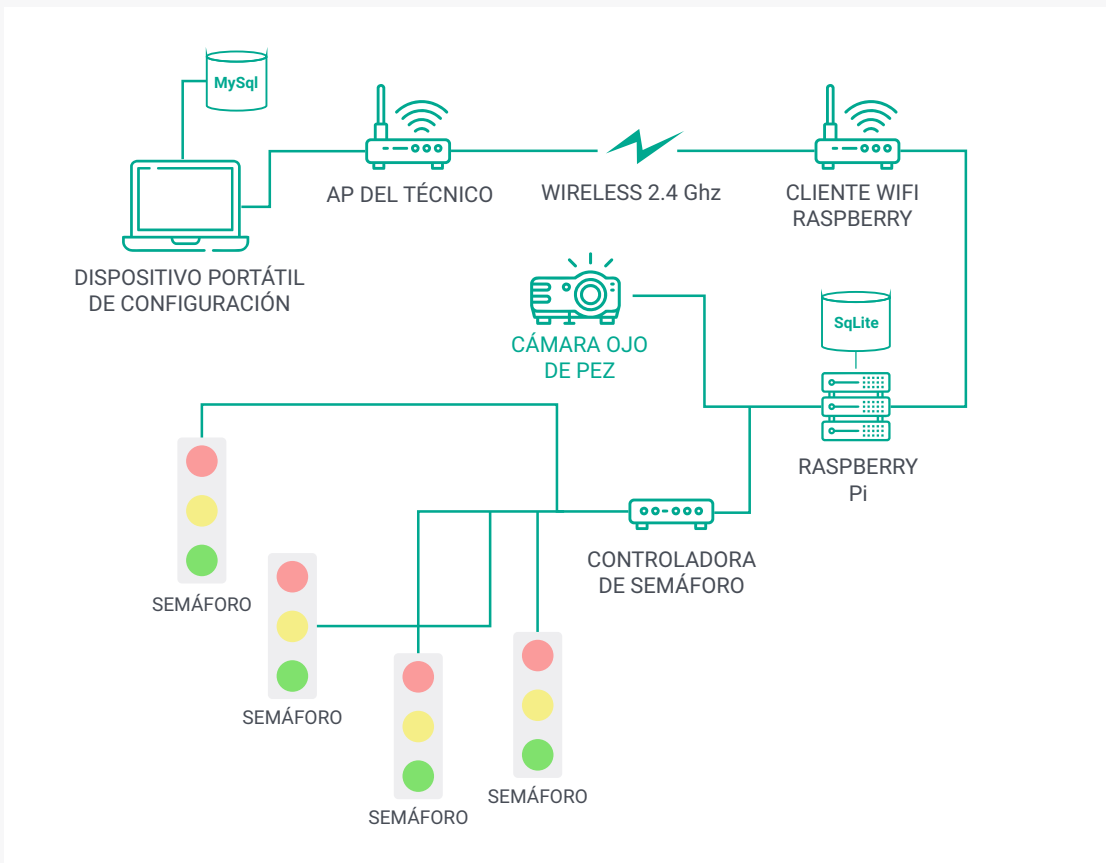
MySql

AP DEL TÉCNICO

WIRELESS 2.4 Ghz

CLIENTE WIFI RASPBERRY

DISPOSITIVO PORTÁTIL DE CONFIGURACIÓN

CÁMARA OJO DE PEZ

SqLite

RASPBERRY Pi

CONTROLADORA DE SEMÁFORO

SEMÁFORO

SEMÁFORO

SEMÁFORO

SEMÁFORO